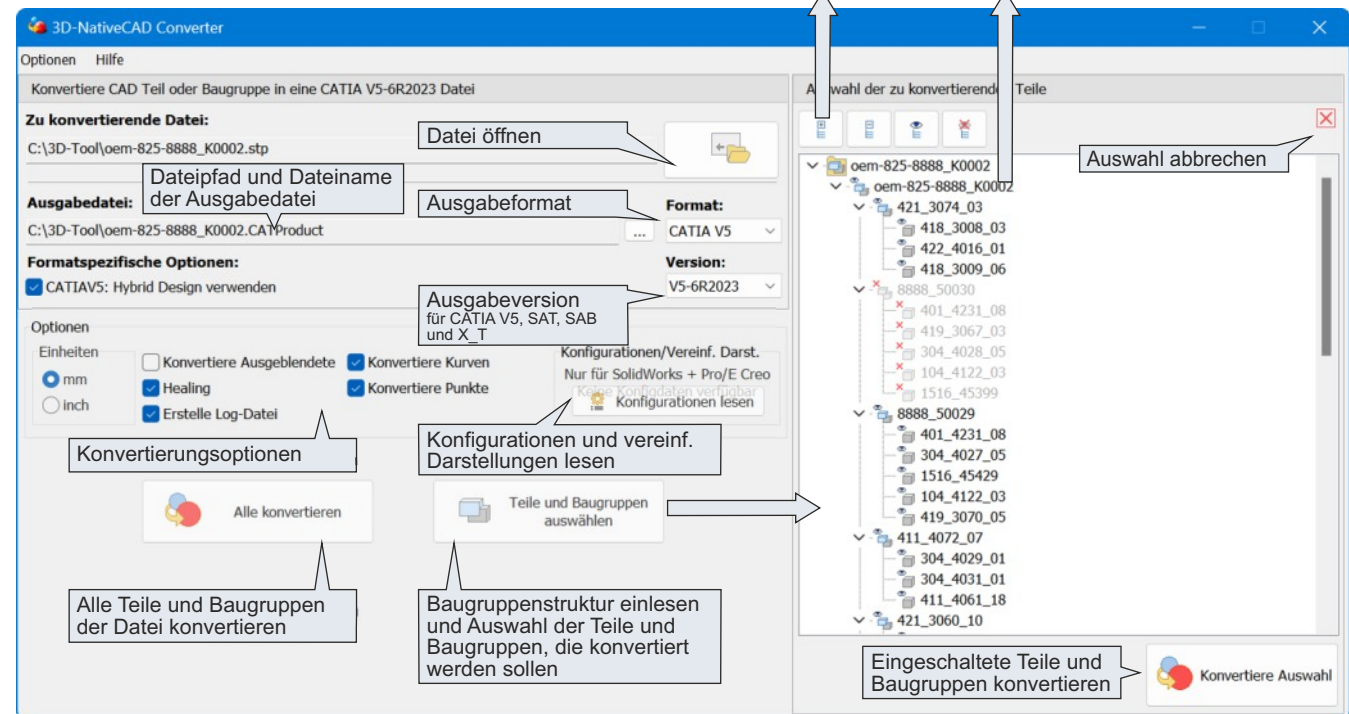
3D-NativeCAD Converter

Optionen Hilfe

Konvertiere CAD Teil oder Baugruppe in eine CATIA V5-6R2023 Datei

Zu konvertierende Datei:
C:\3D-Tool\oem-825-8888_K0002.stp

Datei öffnen

Dateipfad und Dateiname der Ausgabedatei

Ausgabedatei:
C:\3D-Tool\oem-825-8888_K0002.CATProduct

Ausgabeformat

Format:
CATIA V5

Formatspezifische Optionen:
CATIAV5: Hybrid Design verwenden

Version:
V5-6R2023

Ausgabeversion
für CATIA V5, SAT, SAB und X_T

Optionen
Einheiten
mm
inch
Konvertiere Ausgeblendete
Healing
Erstelle Log-Datei
Konvertiere Kurven
Konvertiere Punkte

Konfigurationen/Vereinf. Darst.
Nur für SolidWorks + Pro/E Creo
Keine Konfigdaten verfügbar
Konfigurationen lesen

Konvertierungsoptionen

Konfigurationen und vereinf. Darstellungen lesen

Alle konvertieren

Teile und Baugruppen auswählen

Alle Teile und Baugruppen der Datei konvertieren

Baugruppenstruktur einlesen und Auswahl der Teile und Baugruppen, die konvertiert werden sollen

A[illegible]swahl der zu konvertierende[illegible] Teile

Auswahl abbrechen

oem-825-8888_K0002
oem-825-8888_K0002
421_3074_03
418_3008_03
422_4016_01
418_3009_06
8888_50030
401_4231_08
419_3067_03
304_4028_05
104_4122_03
1516_45399
8888_50029
401_4231_08
304_4027_05
1516_45429
104_4122_03
419_3070_05
411_4072_07
304_4029_01
304_4031_01
411_4061_18
421_3060_10

Eingeschaltete Teile und Baugruppen konvertieren

Konvertiere Auswahl